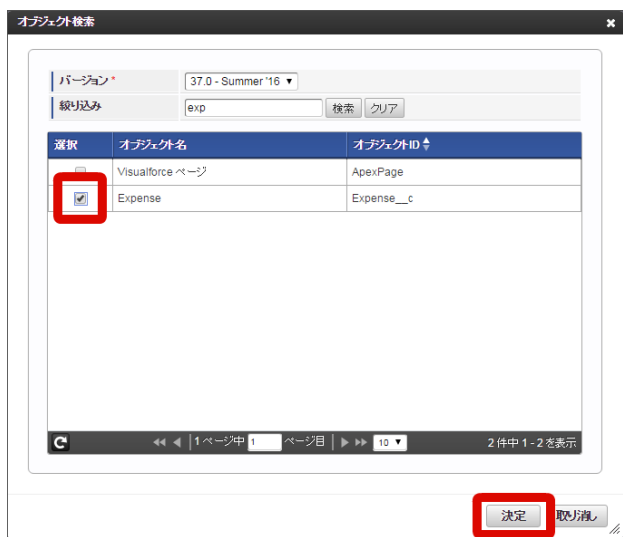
オブジェクト検索

| バージョン * | 37.0 - Summer '16 ▼ |
|---|---|
| 絞り込み | exp 検索 クリア |

| 選択 | オブジェクト名 | オブジェクトID |
|---|---|---|
| ☐ | Visualforce ページ | ApexPage |
| ☑ | Expense | Expense__c |

1 ページ中 1 ページ目 10 ▼ 2 件中 1 - 2 を表示

決定 取り消し